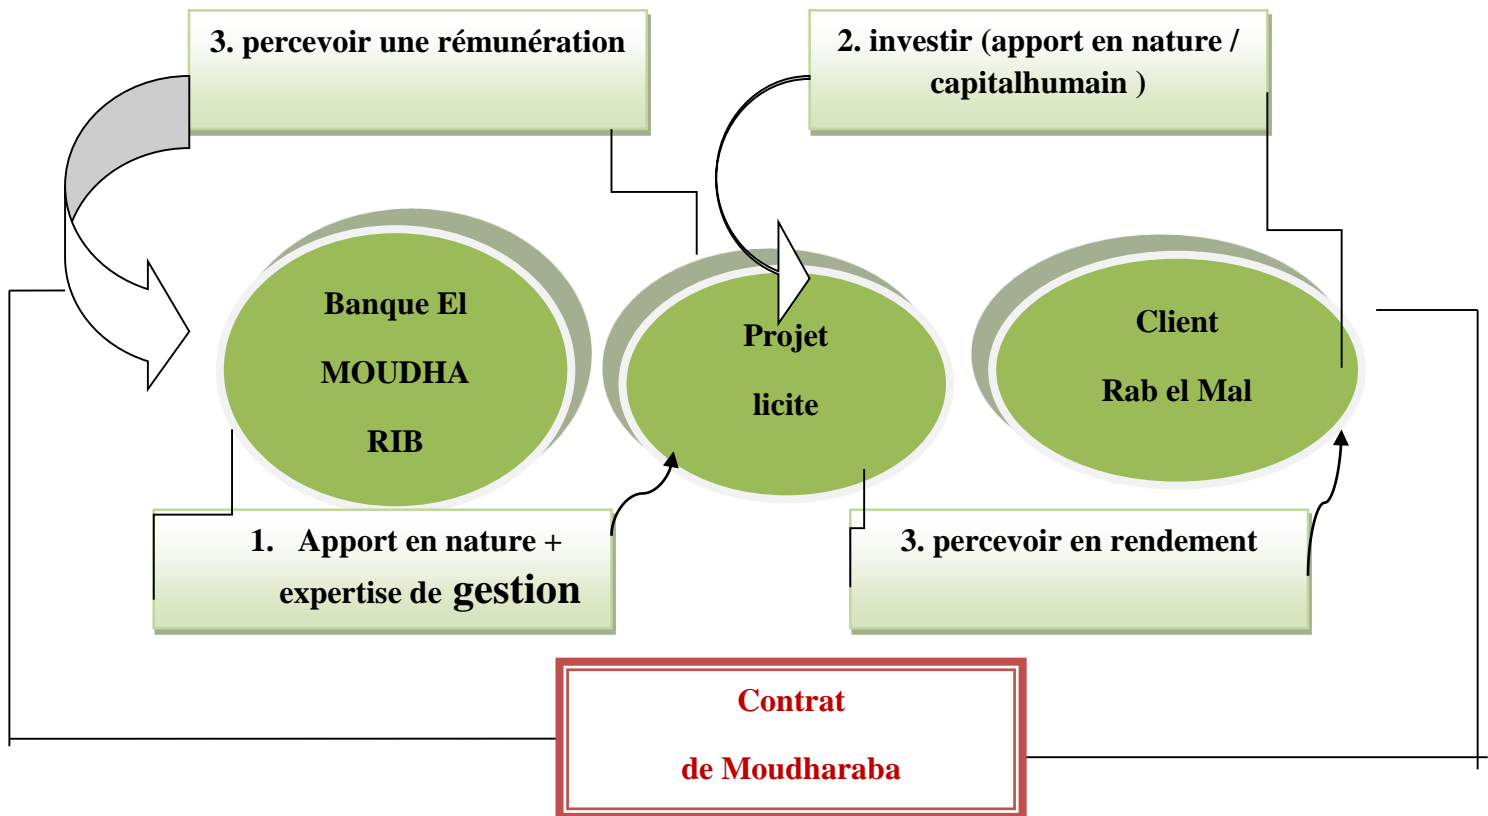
3. percevoir une rémunération

2. investir (apport en nature / capitalhumain )

Banque El MOUDHA RIB

Projet licite

Client Rab el Mal

1. Apport en nature + expertise de gestion

3. percevoir en rendement

Contrat de Moudharaba